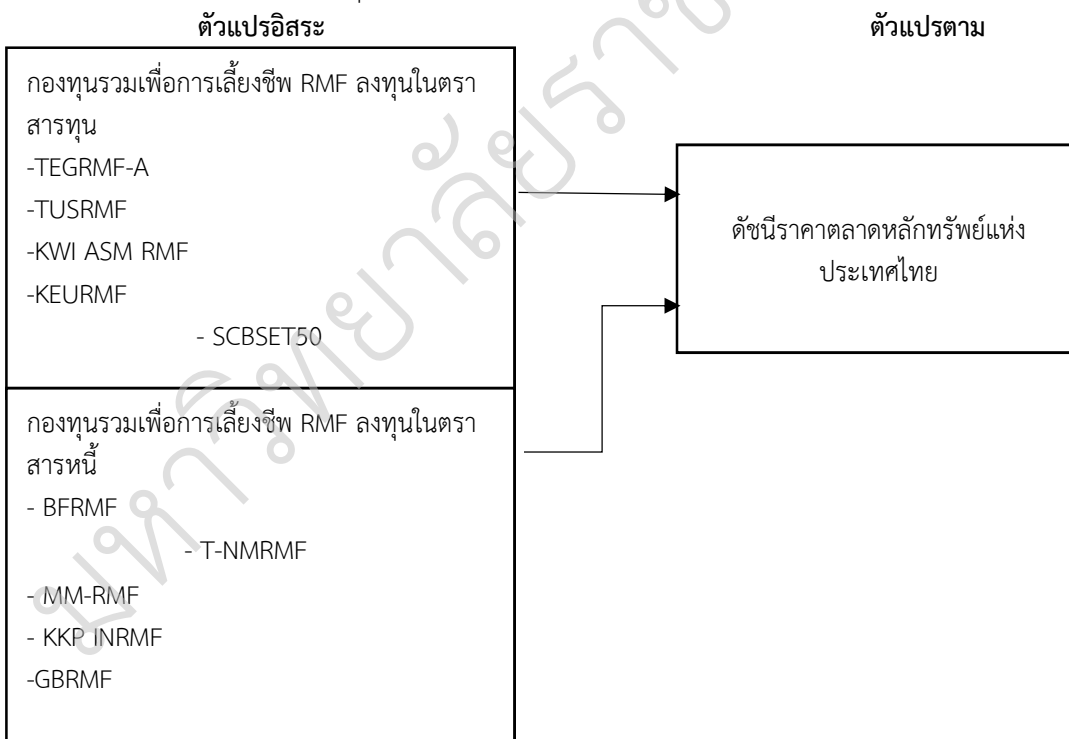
ตัวแปรอิสระ

ตัวแปรตาม

กองทุนรวมเพื่อการเลี้ยงชีพ RMF ลงทุนในตราสารทุน
-TEGRMF-A
-TUSRMF
-KWI ASM RMF
-KEURMF
- SCBSET50

กองทุนรวมเพื่อการเลี้ยงชีพ RMF ลงทุนในตราสารหนี้
- BFRMF
- T-NMRMF
- MM-RMF
- KKP INRMF
-GBRMF

ดัชนีราคาตลาดหลักทรัพย์แห่งประเทศไทย